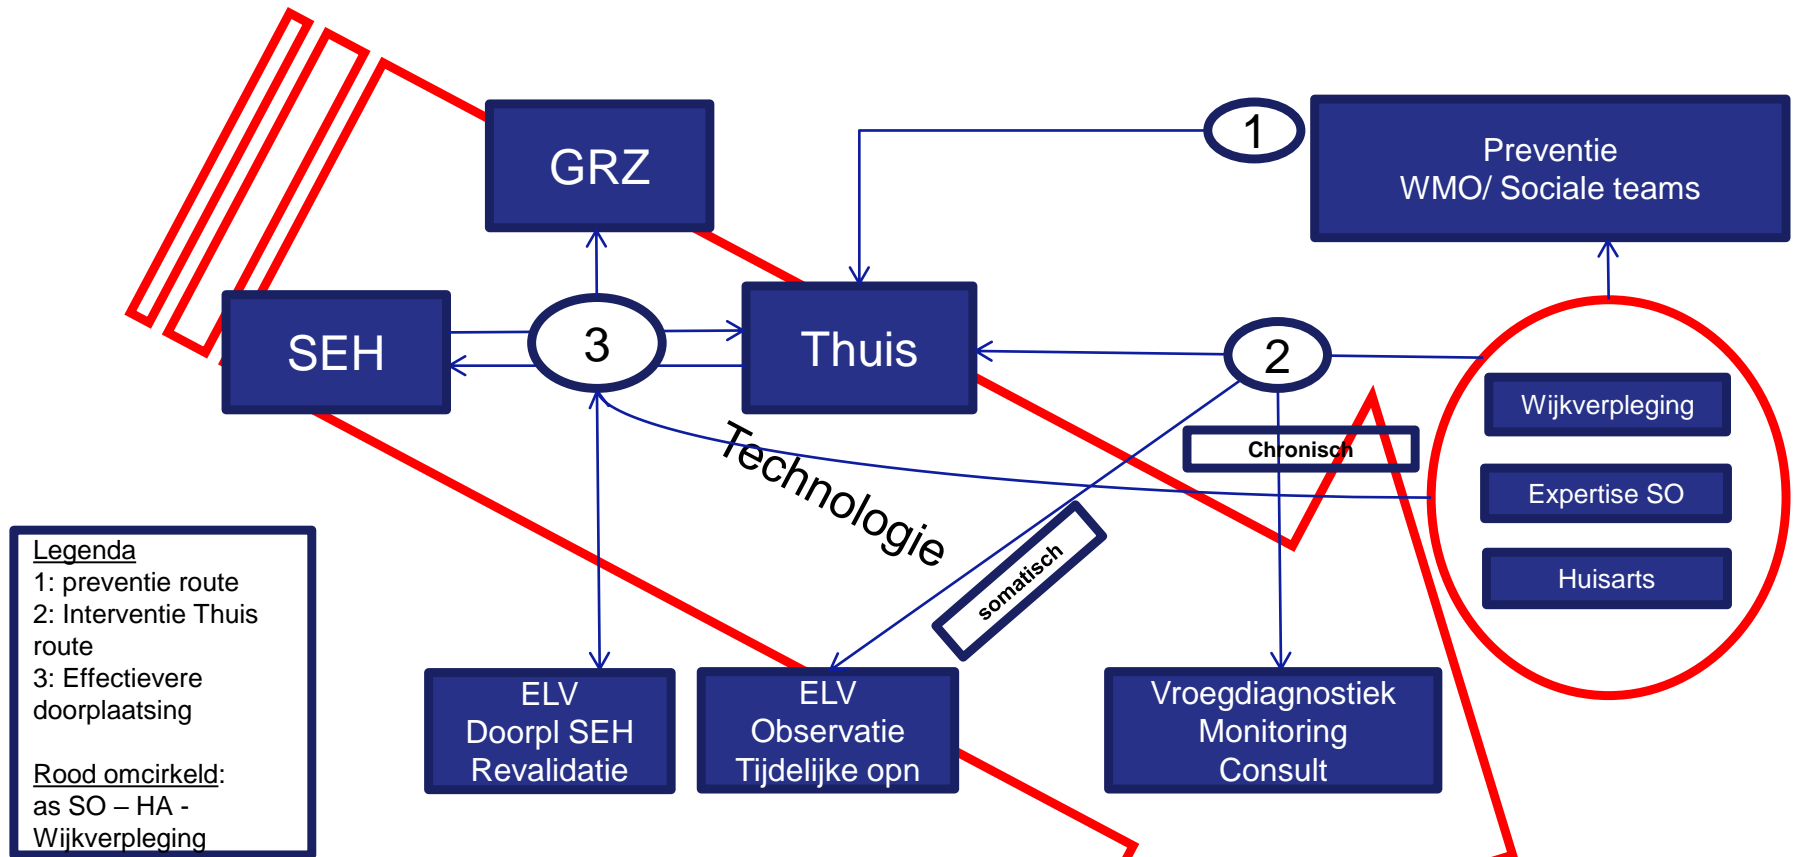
GRZ

1

Preventie
WMO/ Sociale teams

SEH

3

Thuis

2

Wijkverpleging

Expertise SO

Huisarts

Chronisch

Technologie

somatisch

Legenda
1: preventie route
2: Interventie Thuis route
3: Effectievere doorplaatsing

Rood omcirkeld:
as SO – HA - Wijkverpleging

ELV
Doorpl SEH
Revalidatie

ELV
Observatie
Tijdelijke opn

Vroegdiagnostiek
Monitoring
Consult